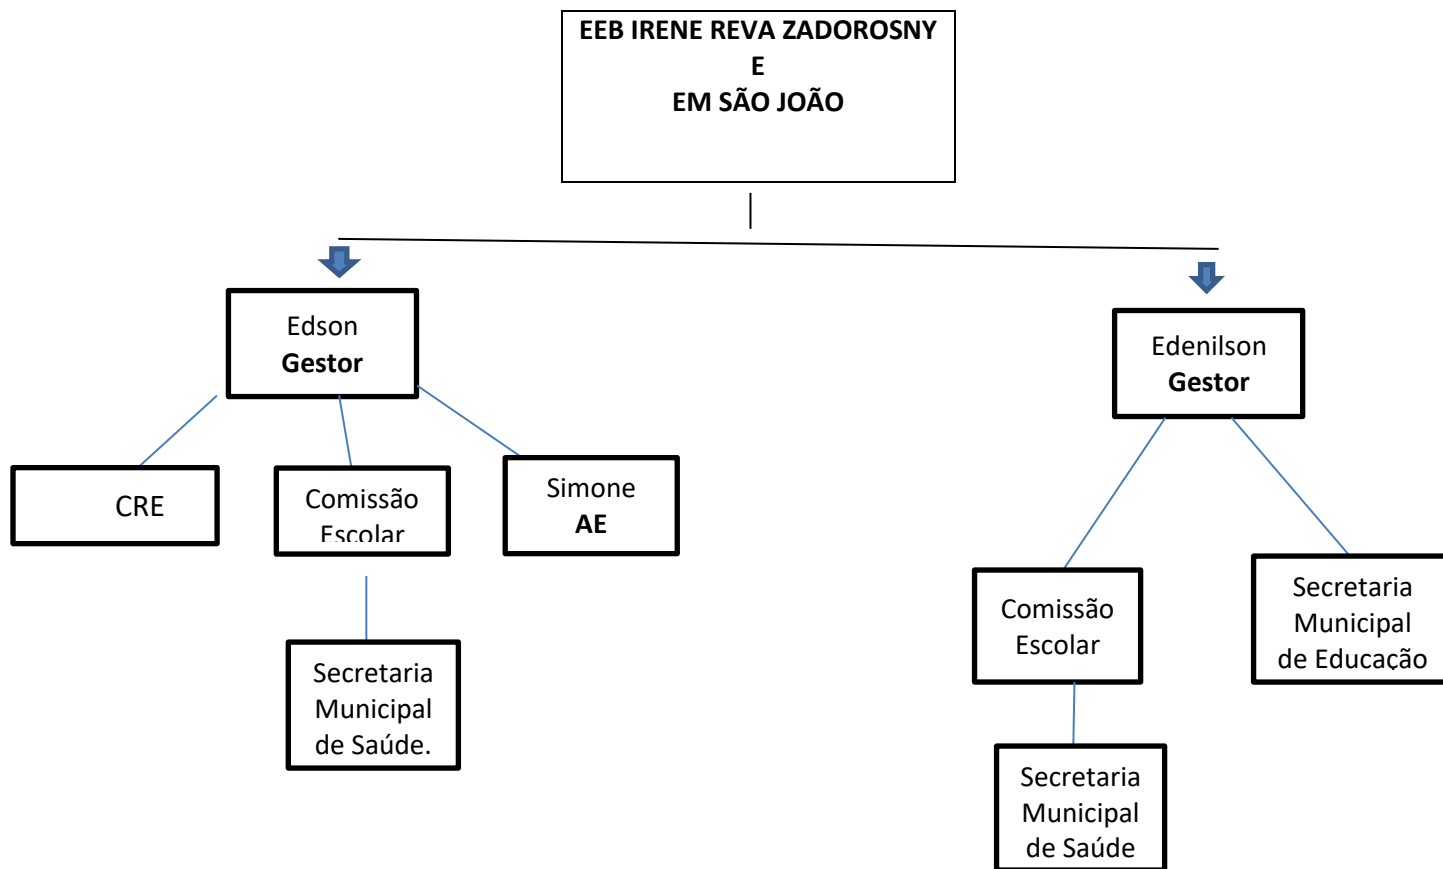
EEB IRENE REVA ZADOROSNY
E
EM SÃO JOÃO

Edson
**Gestor**

CRE

Comissão
Escolar

Simone
**AE**

Secretaria
Municipal
de Saúde.

Edenilson
**Gestor**

Comissão
Escolar

Secretaria
Municipal
de Educação

Secretaria
Municipal
de Saúde